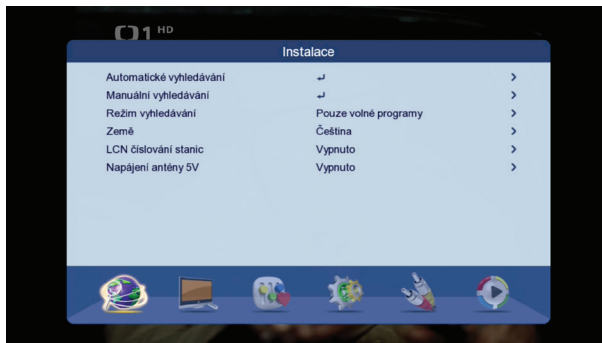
ČT1 HD

Instalace

| | | |
|---|---|---|
| Automatické vyhledávání | ↵ | > |
| Manuální vyhledávání | ↵ | > |
| Režim vyhledávání | Pouze volné programy | > |
| Země | Čeština | > |
| LCN číslování stanic | Vypnuto | > |
| Napájení antény 5V | Vypnuto | > |